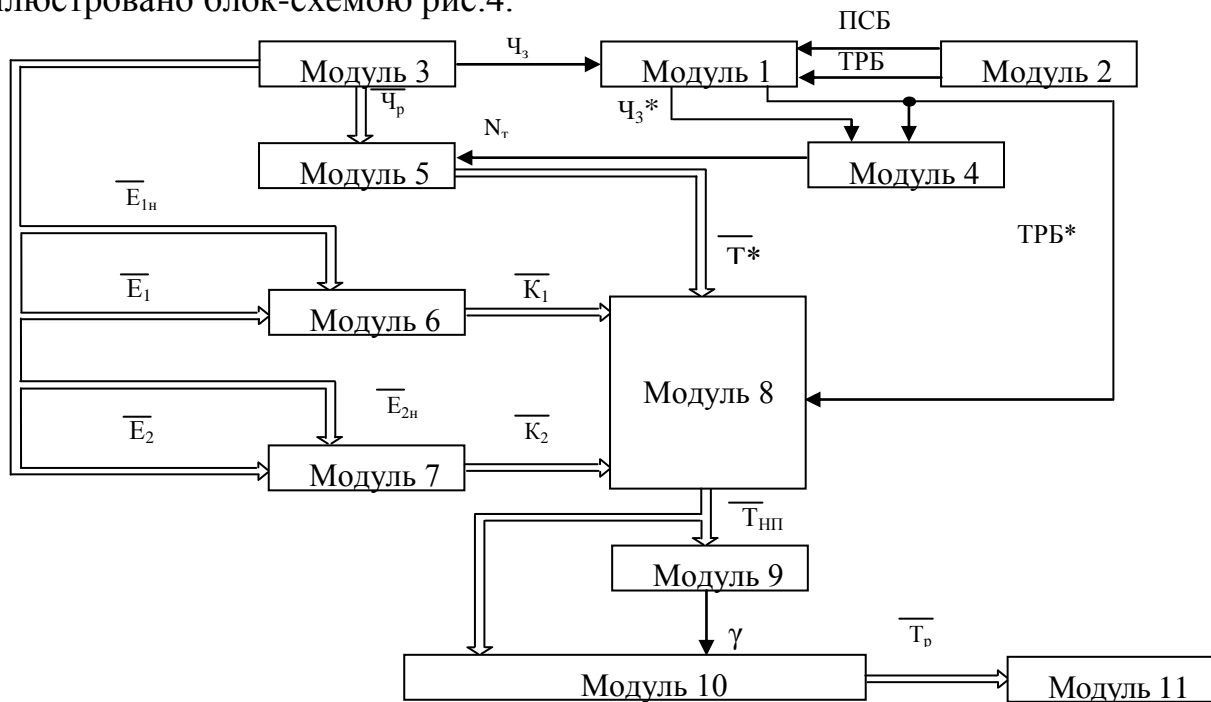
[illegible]люстровано блок-схемою рис.4.

Модуль 3

$Ч_з$

Модуль 1

ПСБ

ТРБ

Модуль 2

$\overline{Ч_р}$

$Ч_з$*

$N_т$

Модуль 5

Модуль 4

$\overline{E_{1н}}$

ТРБ*

$\overline{Т*}$

$\overline{E_1}$

$\overline{K_1}$

Модуль 6

Модуль 8

$\overline{E_{2н}}$

$\overline{E_2}$

$\overline{K_2}$

Модуль 7

$\overline{T_{НП}}$

Модуль 9

$\gamma$

$\overline{T_р}$

Модуль 10

Модуль 11